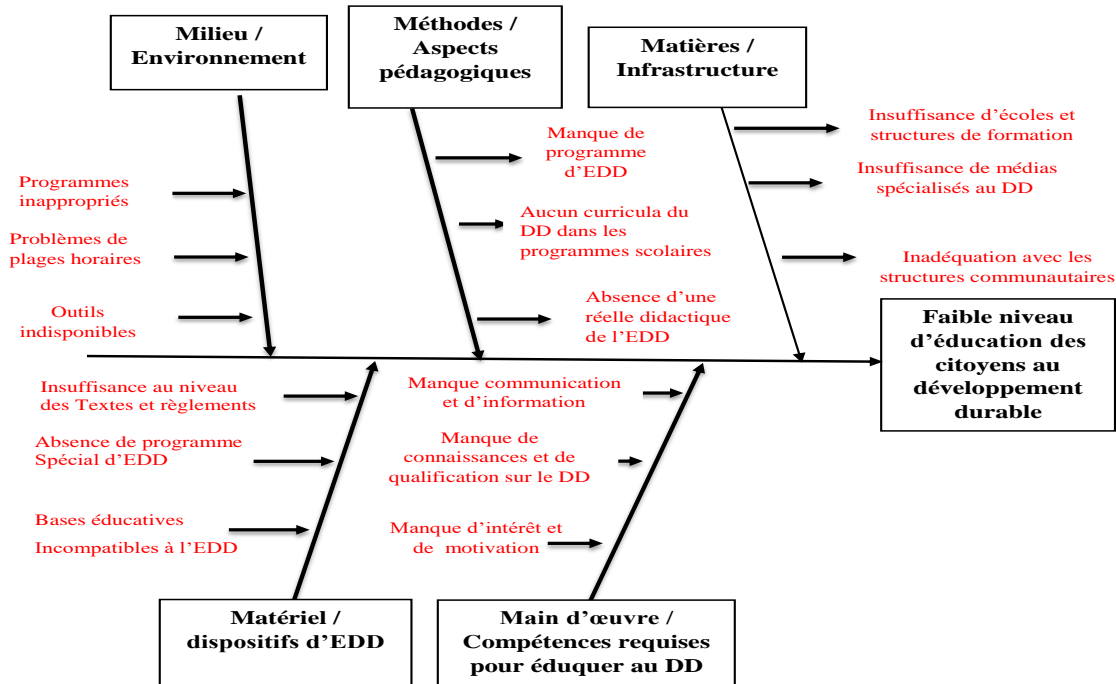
Milieu / Environnement

Méthodes / Aspects pédagogiques

Matières / Infrastructure

Insuffisance d'écoles et structures de formation

Insuffisance de médias spécialisés au DD

Inadéquation avec les structures communautaires

Manque de programme d'EDD

Aucun curricula du DD dans les programmes scolaires

Absence d'une réelle didactique de l'EDD

Programmes inappropriés

Problèmes de plages horaires

Outils indisponibles

Faible niveau d'éducation des citoyens au développement durable

Insuffisance au niveau des Textes et règlements

Absence de programme Spécial d'EDD

Bases éducatives

Incompatibles à l'EDD

Manque communication et d'information

Manque de connaissances et de qualification sur le DD

Manque d'intérêt et de motivation

Matériel / dispositifs d'EDD

Main d'œuvre / Compétences requises pour éduquer au DD